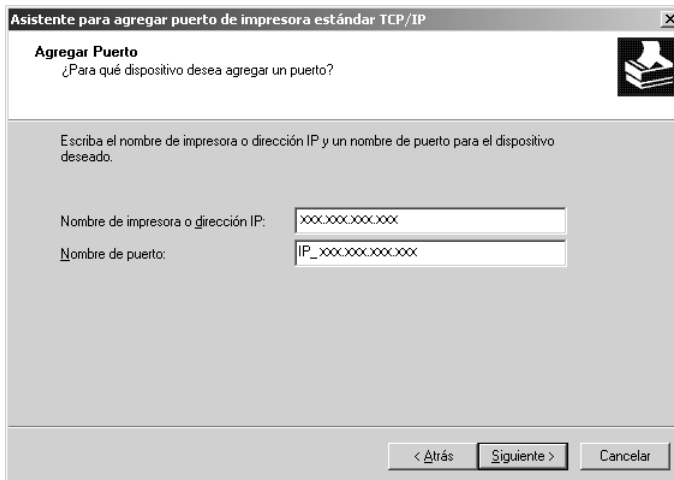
Asistente para agregar puerto de impresora estándar TCP/IP

×

Agregar Puerto

¿Para qué dispositivo desea agregar un puerto?

Escriba el nombre de impresora o dirección IP y un nombre de puerto para el dispositivo deseado.

Nombre de impresora o dirección IP: xxx.xxx.xxx.xxx

Nombre de puerto: IP_xxx.xxx.xxx.xxx

< Atrás

Siguiente >

Cancelar